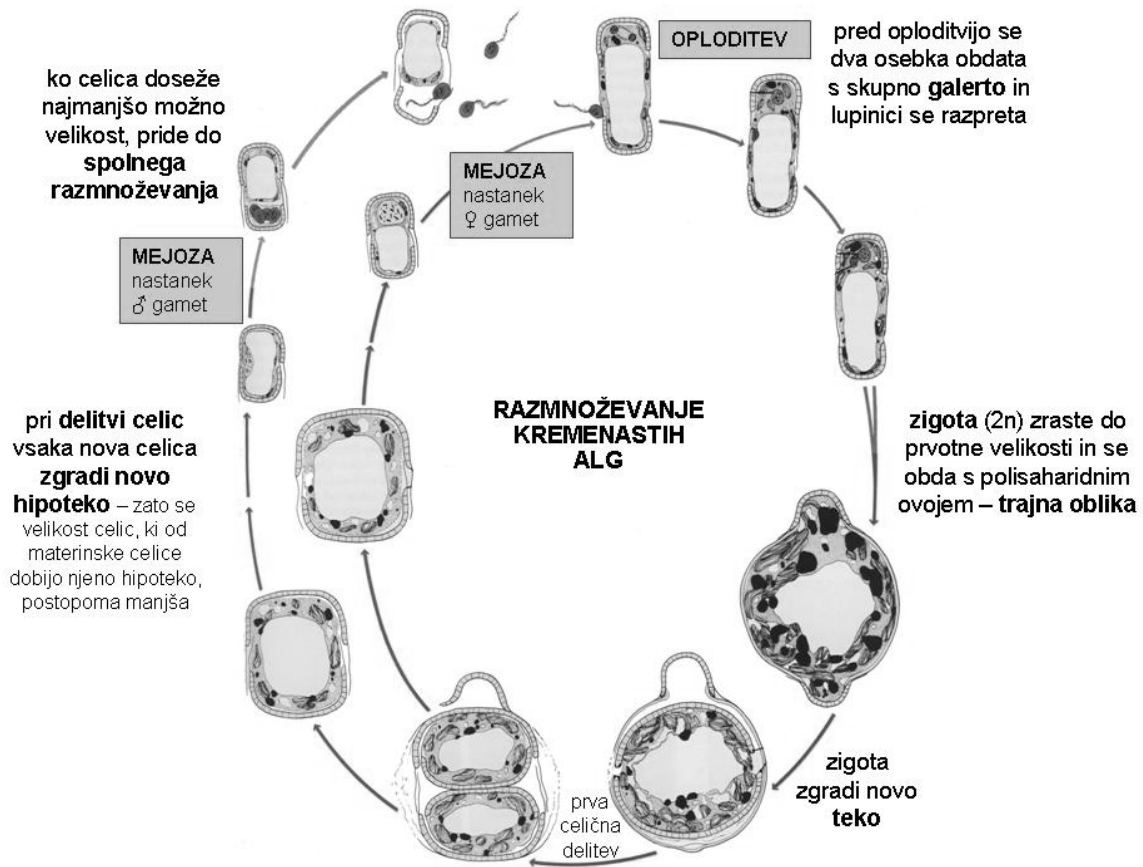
RAZMNOŽEVANJE KREMENASTIH ALG

ko celica doseže najmanjšo možno velikost, pride do spolnega razmnoževanja

OPLODITEV

pred oploditvijo se dva osebka obdata s skupno galerto in lupinici se razpreta

MEJOZA nastanek ♀ gamet

MEJOZA nastanek ♂ gamet

pri delitvi celic vsaka nova celica zgradi novo hipoteko – zato se velikost celic, ki od materinske celice dobijo njeno hipoteko, postopoma manjša

zigota (2n) zraste do prvotne velikosti in se obda s polisaharidnim ovojem – trajna oblika

zigota zgradi novo teko

prva celična delitev